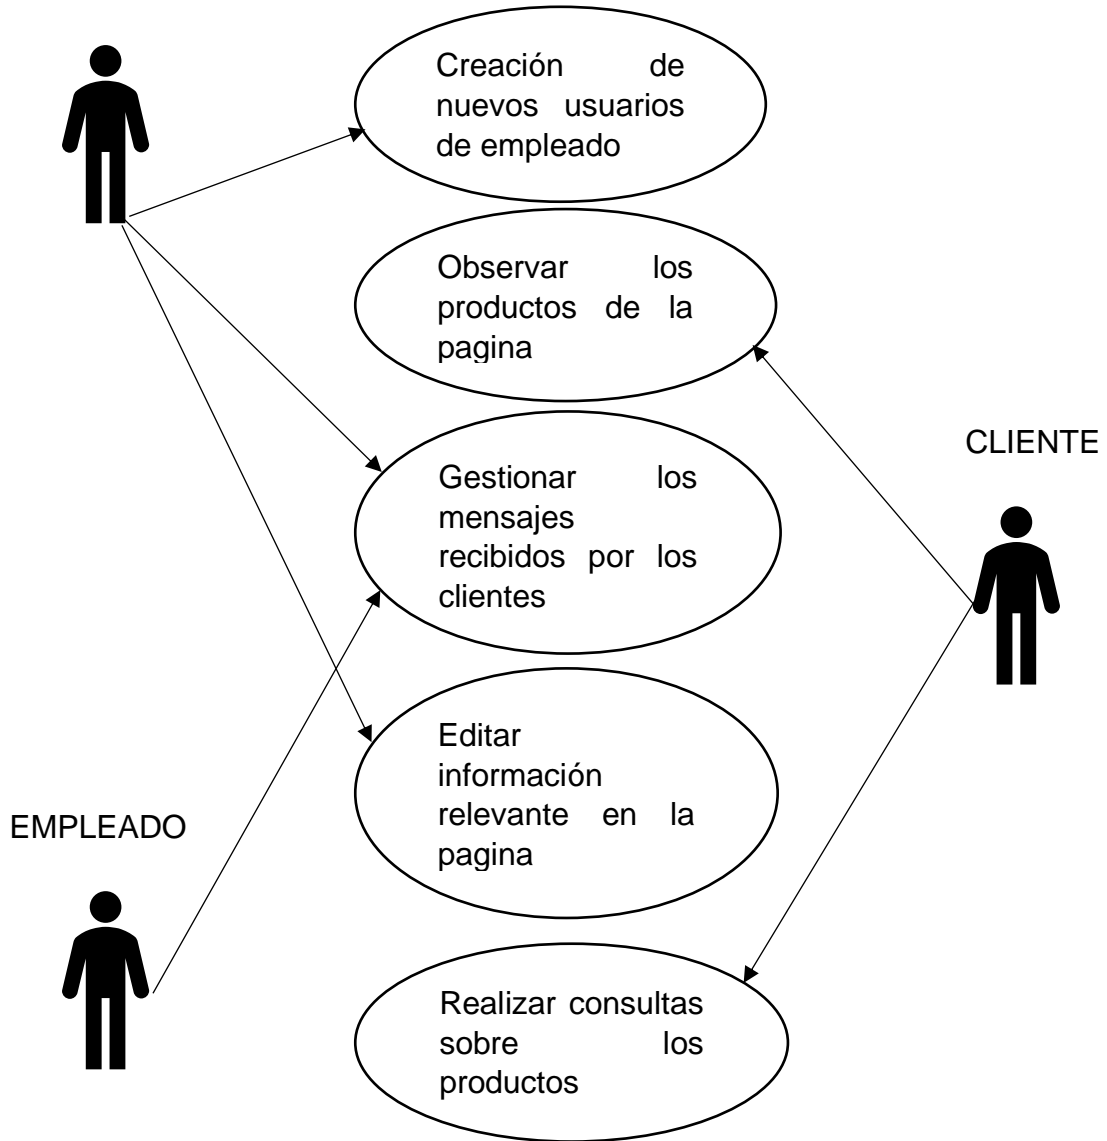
Creación de nuevos usuarios de empleado

Observar los productos de la pagina

CLIENTE

Gestionar los mensajes recibidos por los clientes

Editar información relevante en la pagina

EMPLEADO

Realizar consultas sobre los productos